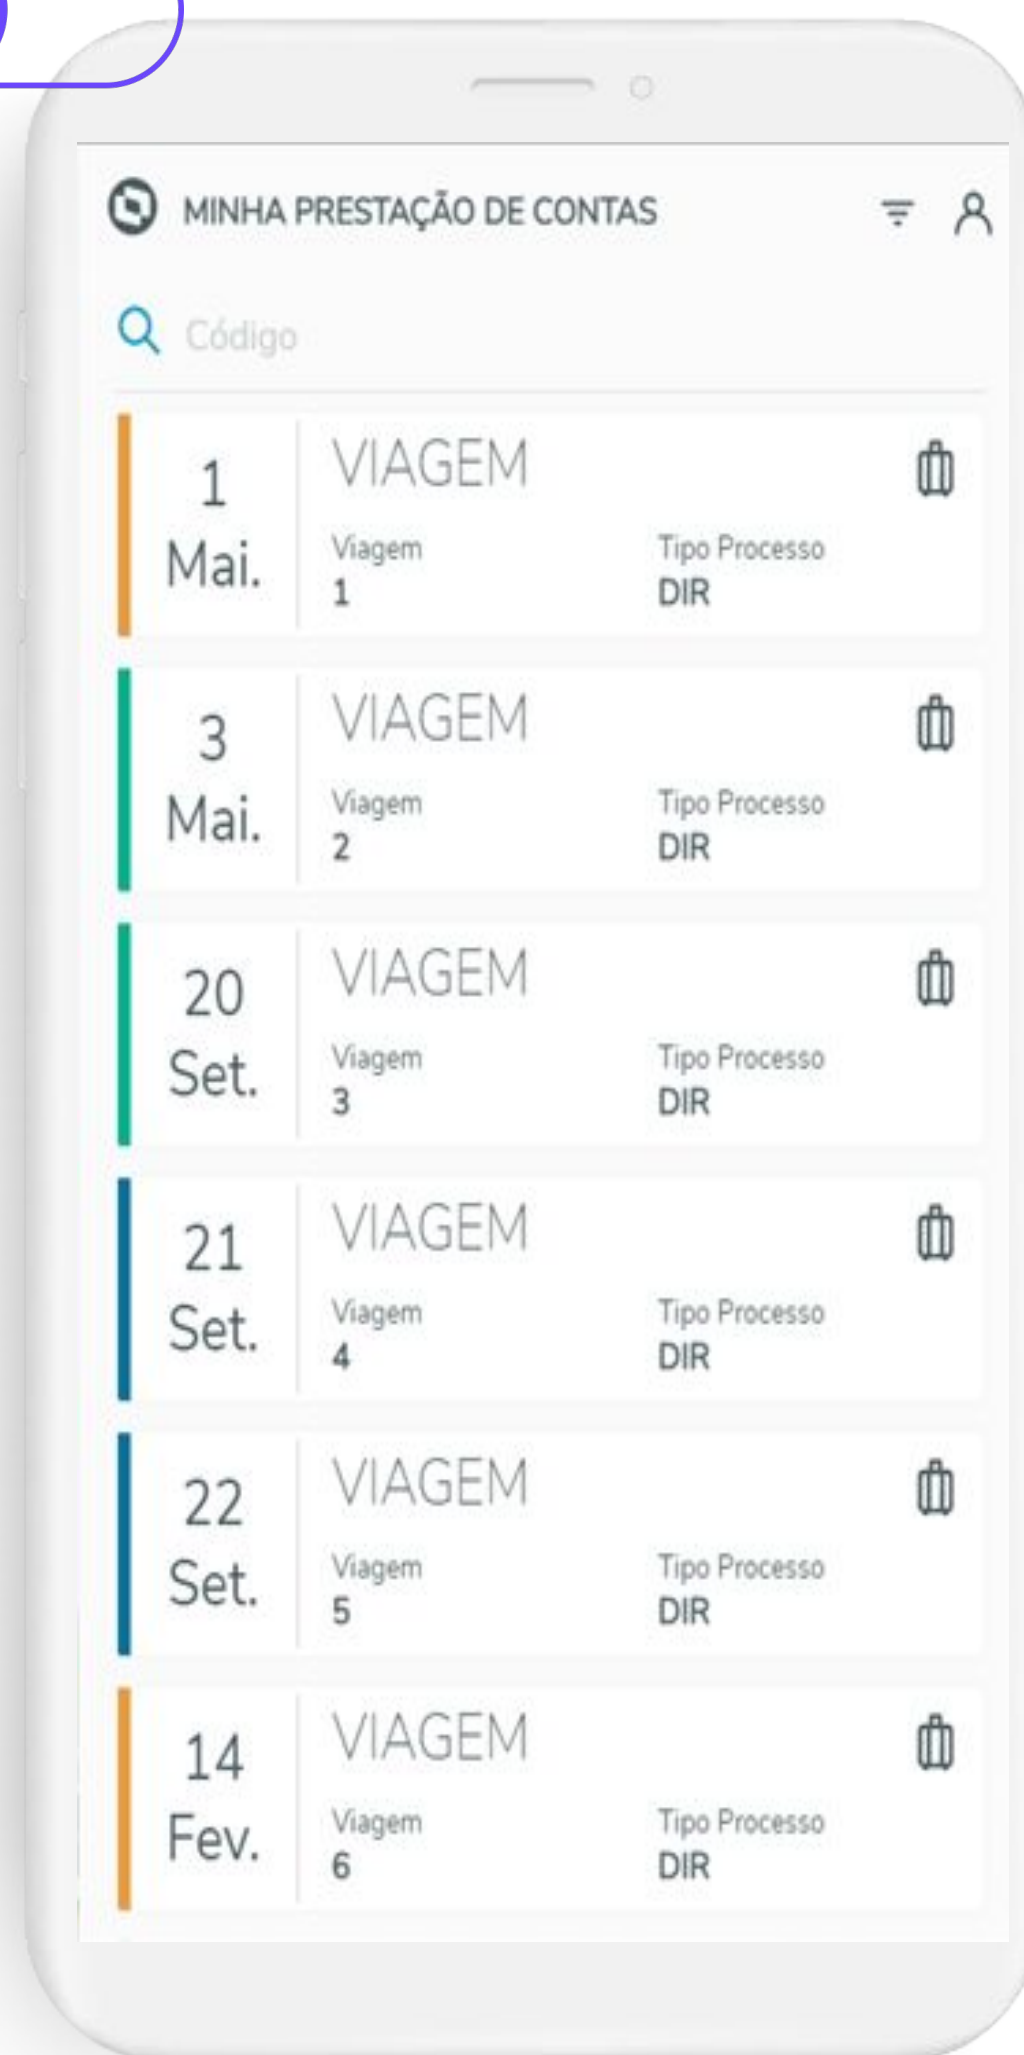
MINHA PRESTAÇÃO DE CONTAS

Código

1 Mai.
VIAGEM
Viagem
1
Tipo Processo
DIR

3 Mai.
VIAGEM
Viagem
2
Tipo Processo
DIR

20 Set.
VIAGEM
Viagem
3
Tipo Processo
DIR

21 Set.
VIAGEM
Viagem
4
Tipo Processo
DIR

22 Set.
VIAGEM
Viagem
5
Tipo Processo
DIR

14 Fev.
VIAGEM
Viagem
6
Tipo Processo
DIR